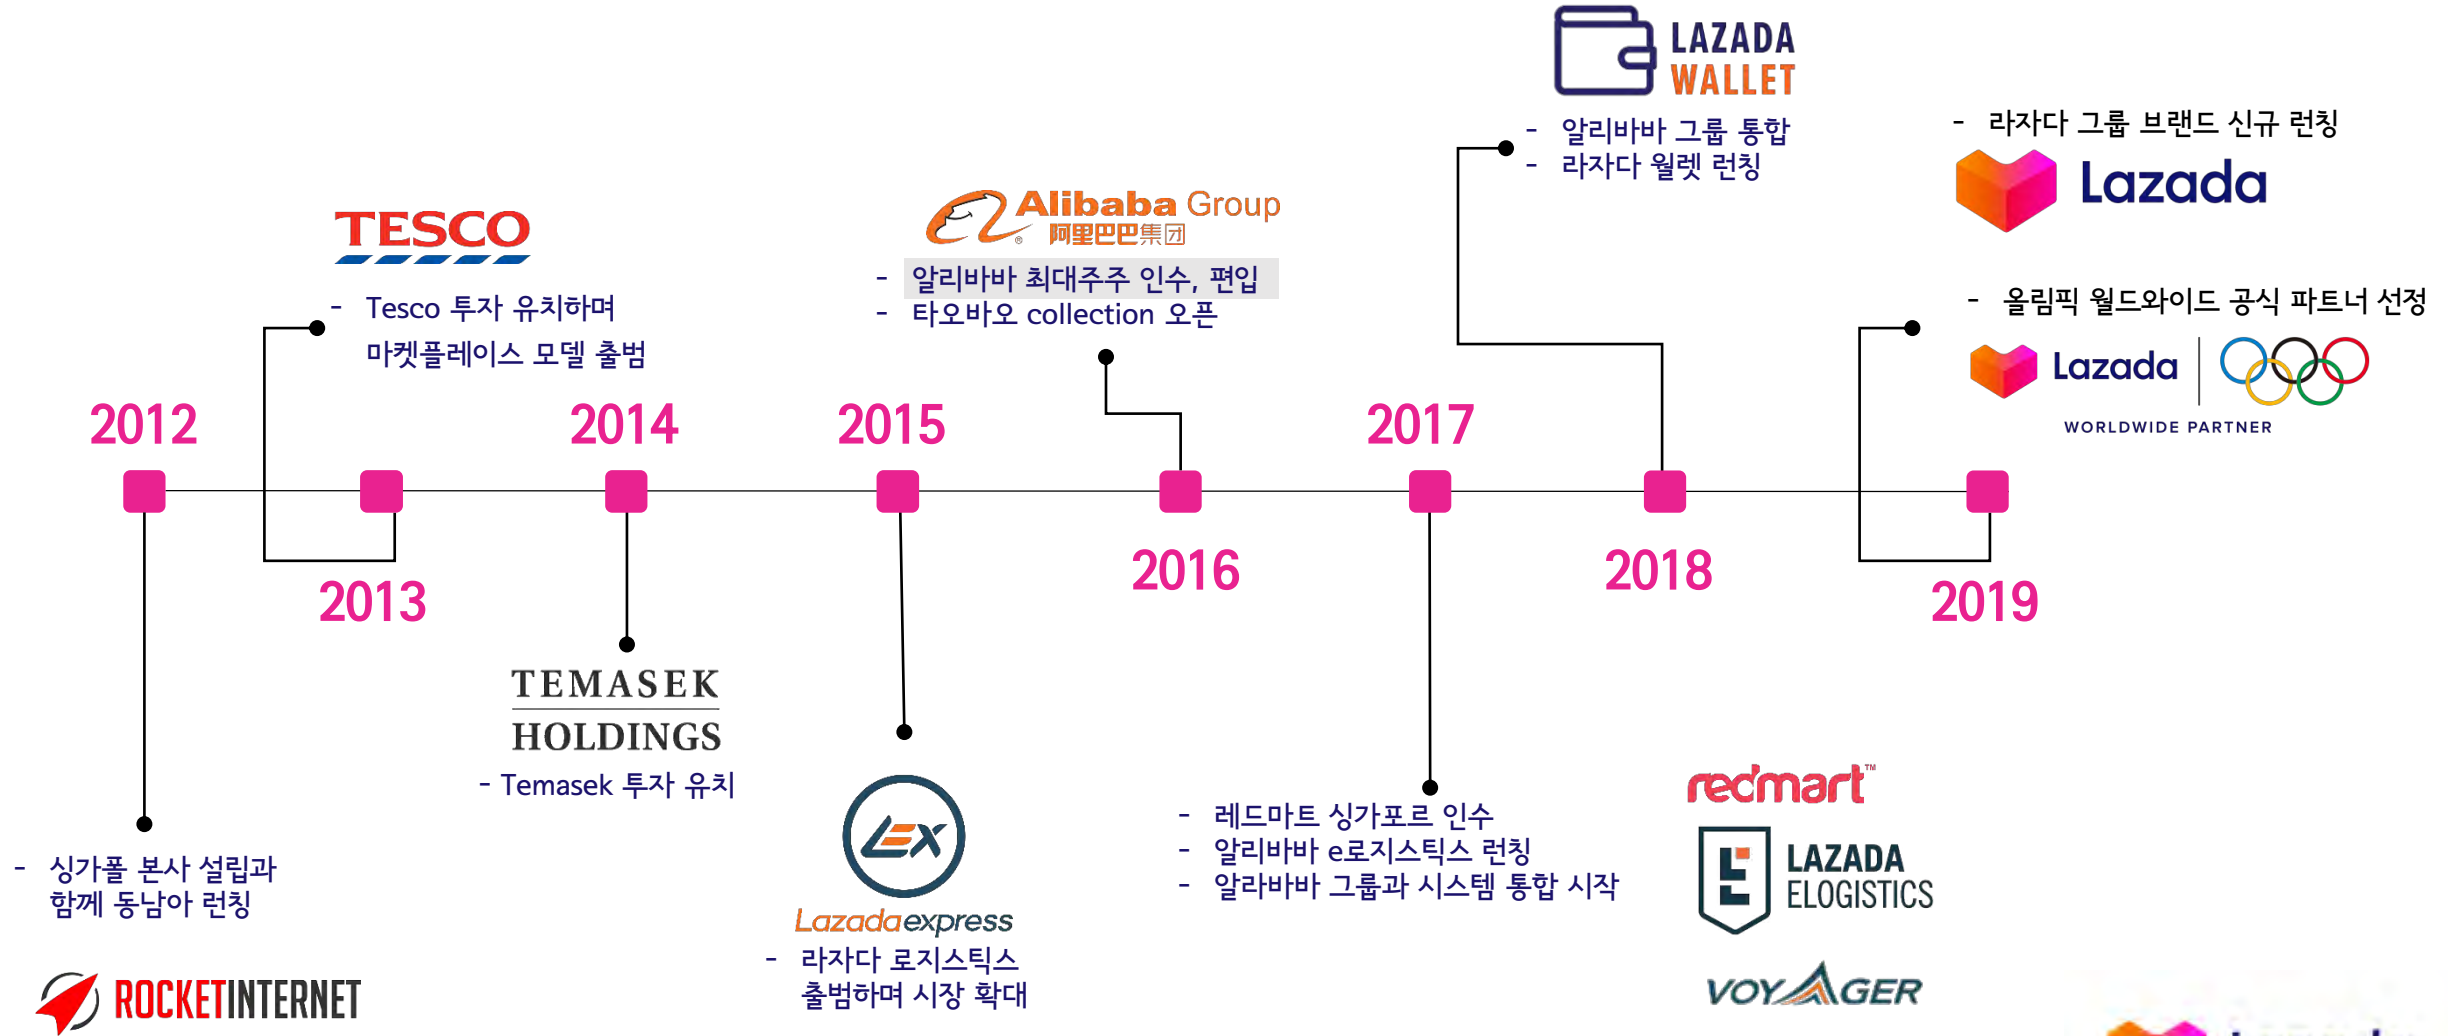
LAZADA WALLET

- 알리바바 그룹 통합
- 라자다 월렛 런칭

- 라자다 그룹 브랜드 신규 런칭

Lazada

TESCO

Alibaba Group 阿里巴巴集团

- 알리바바 최대주주 인수, 편입
- 타오바오 collection 오픈

- Tesco 투자 유치하며 마켓플레이스 모델 출범

- 올림픽 월드와이드 공식 파트너 선정

Lazada WORLDWIDE PARTNER

2012

2014

2015

2017

2013

2016

2018

2019

TEMASEK HOLDINGS

- Temasek 투자 유치

redmart™

- 레드마트 싱가포르 인수
- 알리바바 e로지스틱스 런칭
- 알라바바 그룹과 시스템 통합 시작

LAZADA ELOGISTICS

- 싱가폴 본사 설립과 함께 동남아 런칭

Lazadaexpress

- 라자다 로지스틱스 출범하며 시장 확대

VOYAGER

ROCKETINTERNET